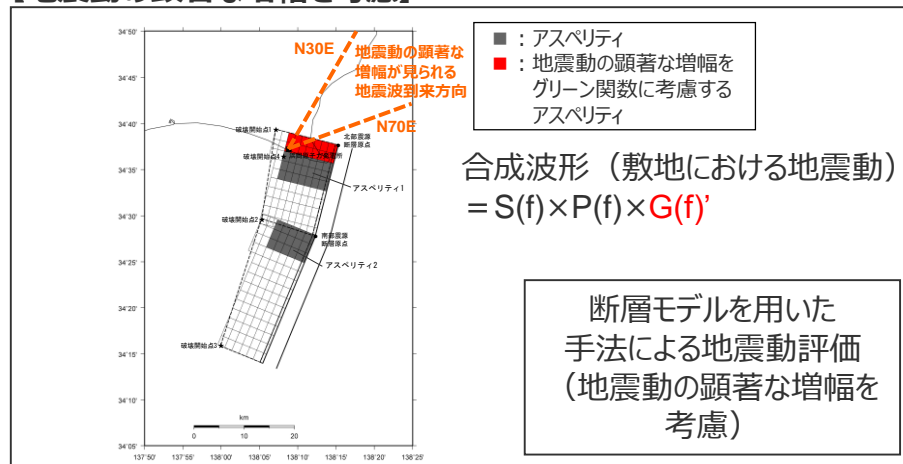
【地震動の顕著な増幅を考慮】

34°50'
34°45'
34°40'
34°35'
34°30'
34°25'
34°20'
34°15'
34°10'
34°05'
137°50' 137°55' 138°00' 138°05' 138°10' 138°15' 138°20' 138°25'

N30E
地震動の顕著な増幅が見られる地震波到来方向
N70E

破壊開始点1
破壊開始点4
浜岡原子力発電所
北部震源断層原点
アスペリティ1
破壊開始点2
南部震源断層原点
アスペリティ2
破壊開始点3

km
0 10 20

■：アスペリティ
■：地震動の顕著な増幅をグリーン関数に考慮するアスペリティ

合成波形（敷地における地震動）
＝S(f)×P(f)×G(f)'

断層モデルを用いた手法による地震動評価（地震動の顕著な増幅を考慮）